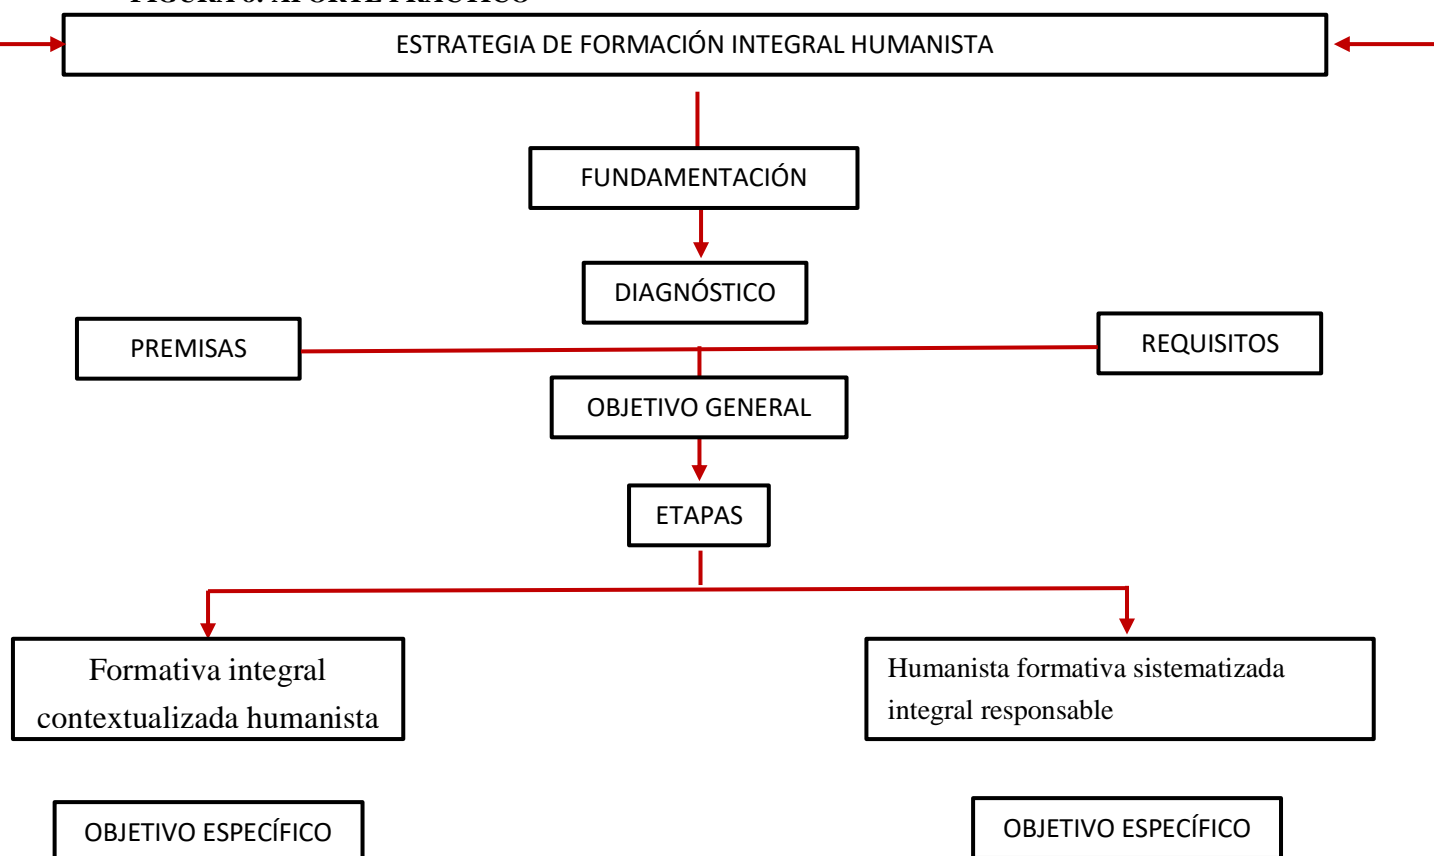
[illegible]

ESTRATEGIA DE FORMACIÓN INTEGRAL HUMANISTA

FUNDAMENTACIÓN

DIAGNÓSTICO

PREMISAS

REQUISITOS

OBJETIVO GENERAL

ETAPAS

Formativa integral contextualizada humanista

Humanista formativa sistematizada integral responsable

OBJETIVO ESPECÍFICO

OBJETIVO ESPECÍFICO